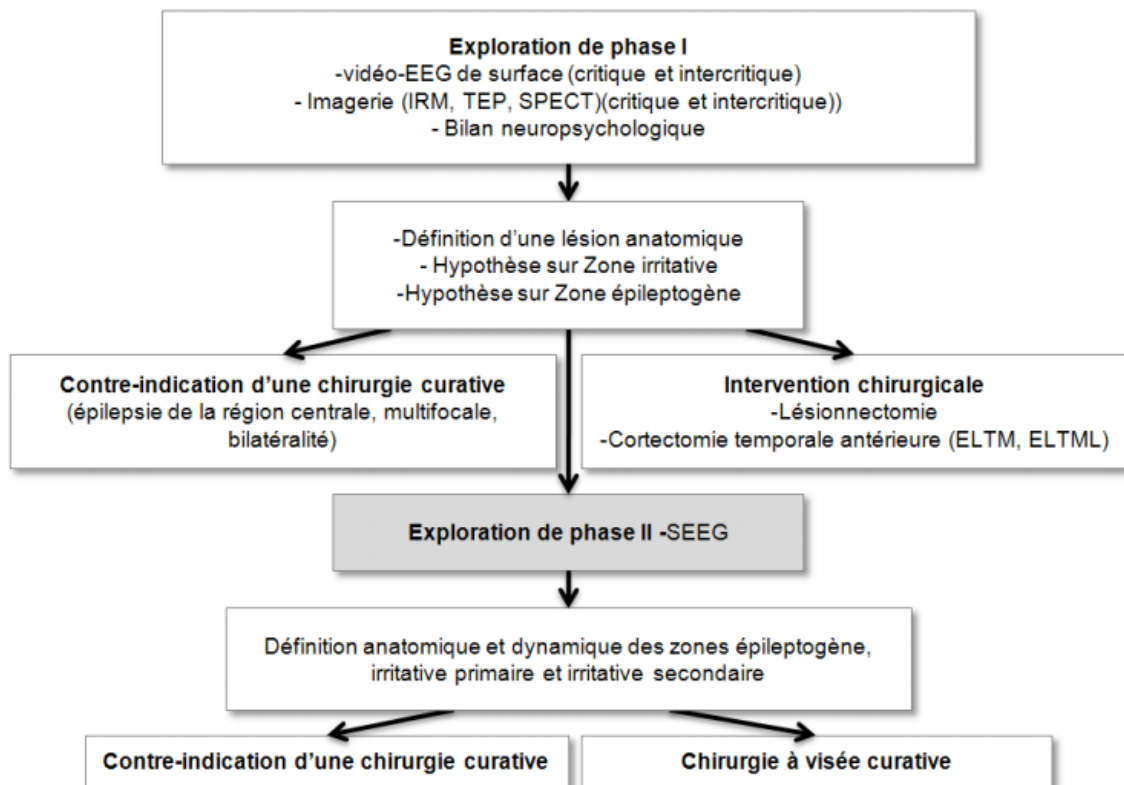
Exploration de phase I
-vidéo-EEG de surface (critique et intercritique)
- Imagerie (IRM, TEP, SPECT)(critique et intercritique))
- Bilan neuropsychologique

-Définition d'une lésion anatomique
- Hypothèse sur Zone irritative
-Hypothèse sur Zone épileptogène

Contre-indication d'une chirurgie curative
(épilepsie de la région centrale, multifocale, bilatéralité)

Intervention chirurgicale
-Lésionnectomie
-Cortectomie temporale antérieure (ELTM, ELTML)

Exploration de phase II -SEEG

Définition anatomique et dynamique des zones épileptogène, irritative primaire et irritative secondaire

Contre-indication d'une chirurgie curative

Chirurgie à visée curative